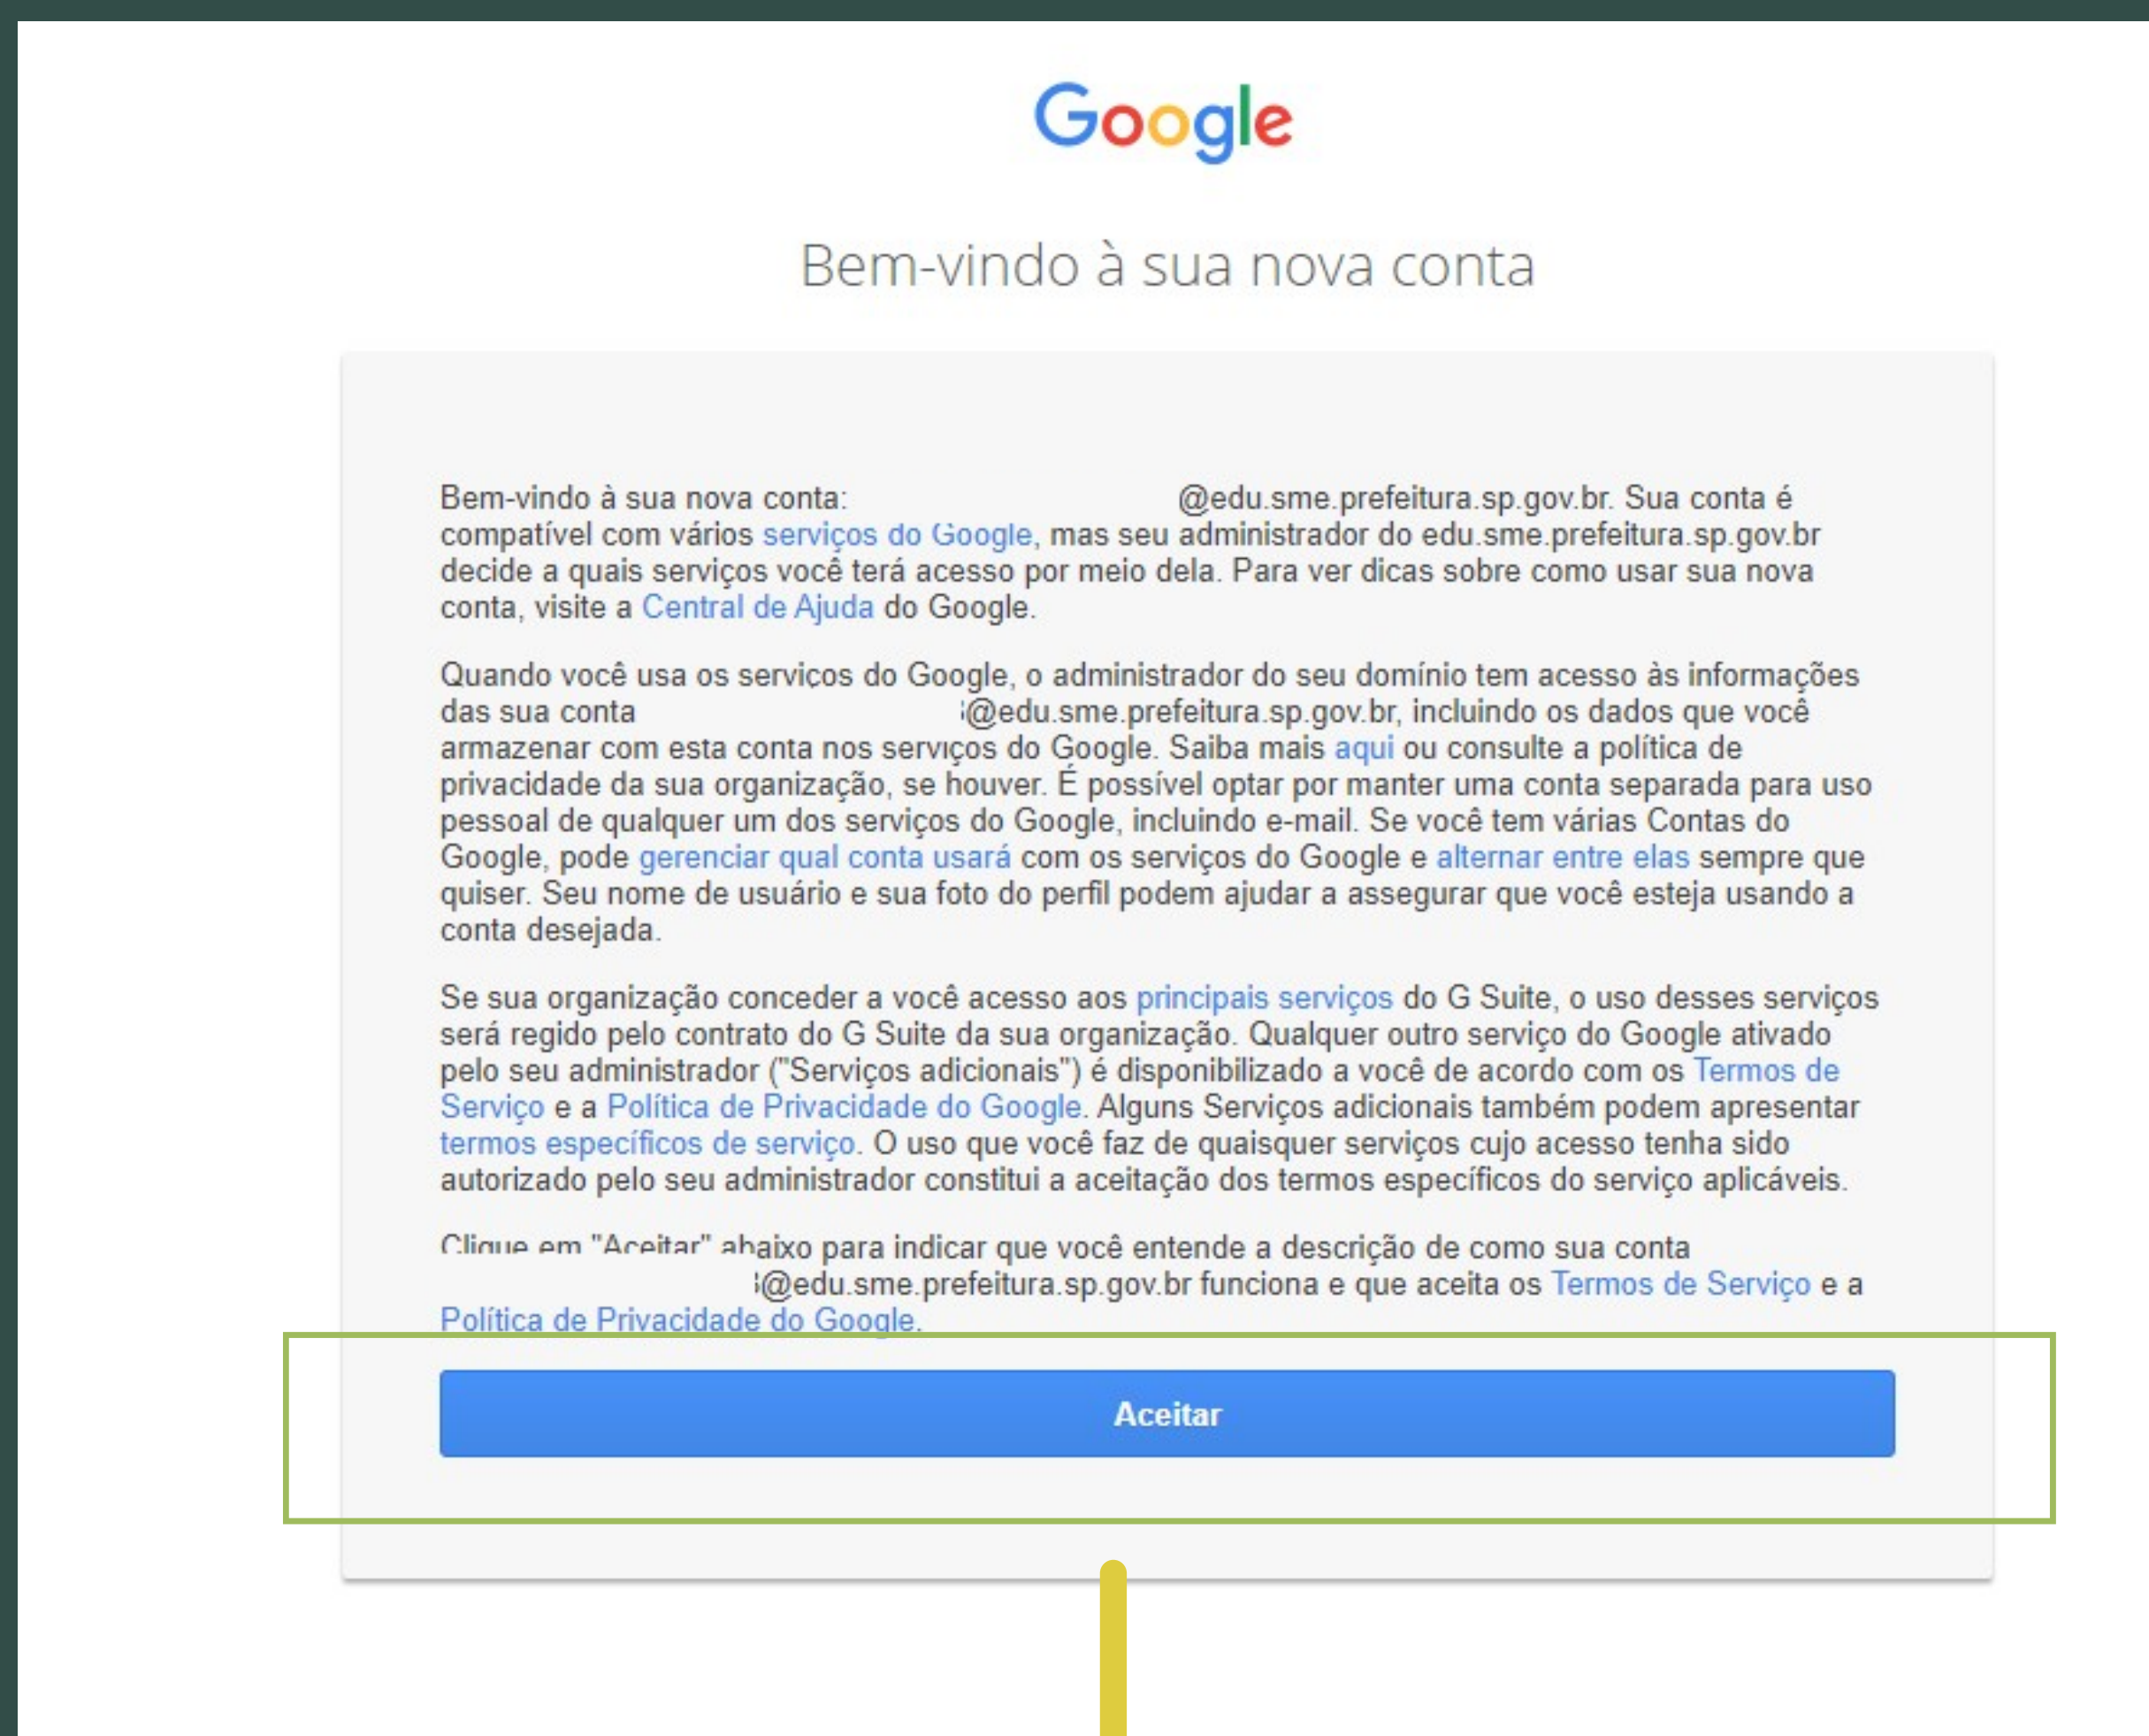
Google

Bem-vindo à sua nova conta

Bem-vindo à sua nova conta: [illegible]@edu.sme.prefeitura.sp.gov.br. Sua conta é compatível com vários serviços do Google, mas seu administrador do edu.sme.prefeitura.sp.gov.br decide a quais serviços você terá acesso por meio dela. Para ver dicas sobre como usar sua nova conta, visite a Central de Ajuda do Google.

Quando você usa os serviços do Google, o administrador do seu domínio tem acesso às informações das sua conta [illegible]@edu.sme.prefeitura.sp.gov.br, incluindo os dados que você armazenar com esta conta nos serviços do Google. Saiba mais aqui ou consulte a política de privacidade da sua organização, se houver. É possível optar por manter uma conta separada para uso pessoal de qualquer um dos serviços do Google, incluindo e-mail. Se você tem várias Contas do Google, pode gerenciar qual conta usará com os serviços do Google e alternar entre elas sempre que quiser. Seu nome de usuário e sua foto do perfil podem ajudar a assegurar que você esteja usando a conta desejada.

Se sua organização conceder a você acesso aos principais serviços do G Suite, o uso desses serviços será regido pelo contrato do G Suite da sua organização. Qualquer outro serviço do Google ativado pelo seu administrador ("Serviços adicionais") é disponibilizado a você de acordo com os Termos de Serviço e a Política de Privacidade do Google. Alguns Serviços adicionais também podem apresentar termos específicos de serviço. O uso que você faz de quaisquer serviços cujo acesso tenha sido autorizado pelo seu administrador constitui a aceitação dos termos específicos do serviço aplicáveis.

Clique em "Aceitar" abaixo para indicar que você entende a descrição de como sua conta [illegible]@edu.sme.prefeitura.sp.gov.br funciona e que aceita os Termos de Serviço e a Política de Privacidade do Google.

Aceitar